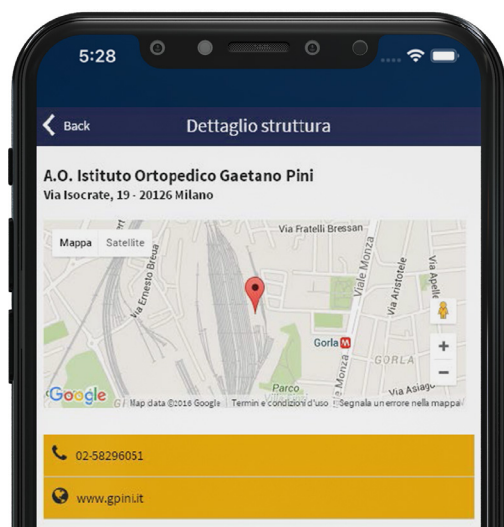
5:28

Back

Dettaglio struttura

A.O. Istituto Ortopedico Gaetano Pini
Via Isocrate, 19 - 20126 Milano

Mappa
Satellite

Via Fratelli Bressan
Viale Monza
Via Aristotele
Via Apelle
Via Ernesto Breda
Gorla
GORLA
Parco
Via Asiago
Google
Map data ©2016 Google
Termini e condizioni d'uso
Segnala un errore nella mappa

02-58296051

www.gpini.it